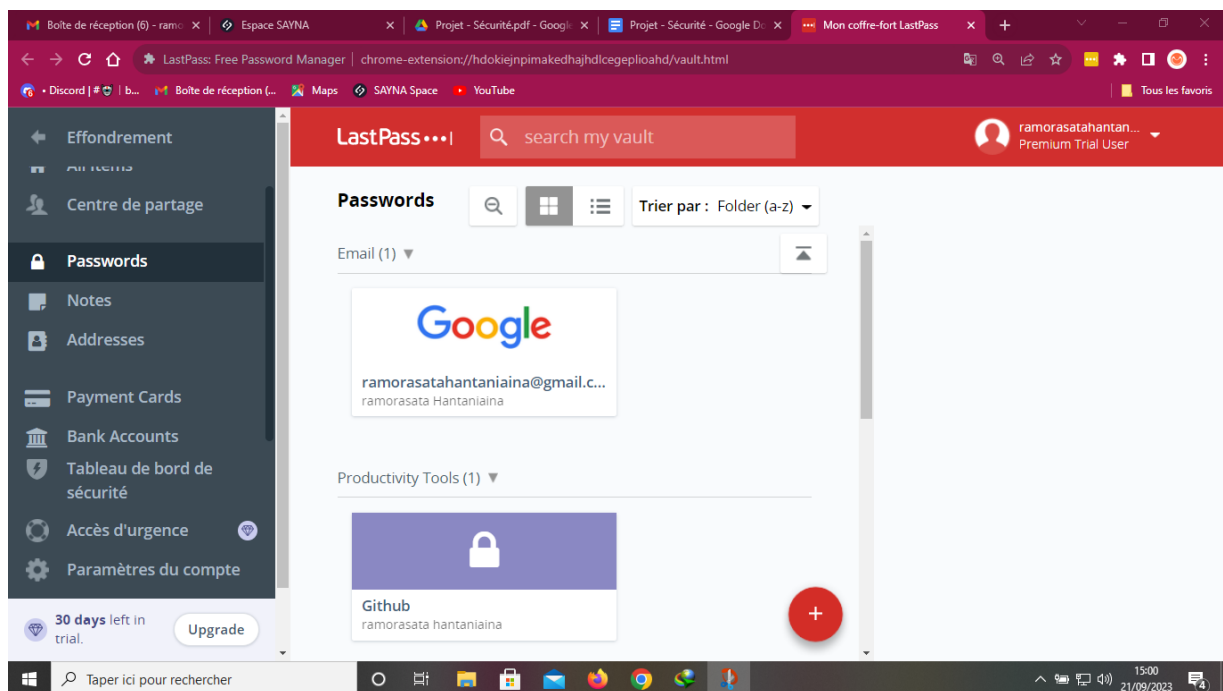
Boîte de réception (6) - ramo ×
Espace SAYNA ×
Projet - Sécurité.pdf - Googl ×
Projet - Sécurité - Google Do ×
Mon coffre-fort LastPass ×
+

LastPass: Free Password Manager | chrome-extension://hdokiejnpimakedhajhdlcegeplioahd/vault.html

• Discord | # | b... Boîte de réception (... Maps SAYNA Space YouTube
Tous les favoris

Effondrement
All items
Centre de partage
Passwords
Notes
Addresses
Payment Cards
Bank Accounts
Tableau de bord de sécurité
Accès d'urgence
Paramètres du compte

30 days left in trial.
Upgrade

LastPass•••|
search my vault
ramorasatahantan...
Premium Trial User

Passwords
Trier par : Folder (a-z)

Email (1) ▼

Google
ramorasatahantaniaina@gmail.c...
ramorasata Hantaniaina

Productivity Tools (1) ▼

Github
ramorasata hantaniaina

+

Taper ici pour rechercher
15:00
21/09/2023
4